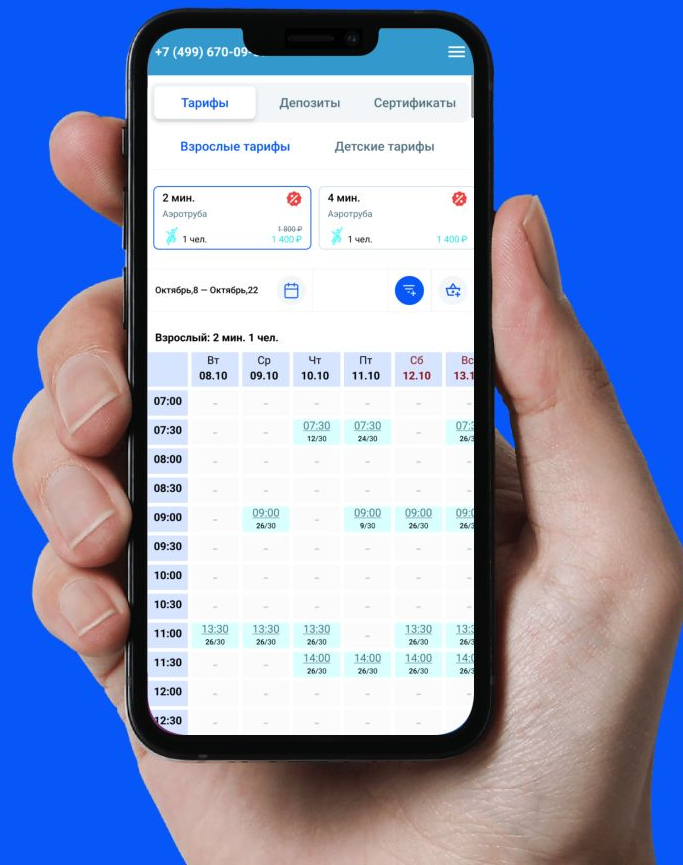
+7 (499) 670-09-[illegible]

Тарифы | Депозиты | Сертификаты

Взрослые тарифы | Детские тарифы

2 мин.
Аэротруба
1 чел.
1 800 ₽
1 400 ₽

4 мин.
Аэротруба
1 чел.
1 400 ₽

Октябрь,8 — Октябрь,22

Взрослый: 2 мин. 1 чел.

| | Вт 08.10 | Ср 09.10 | Чт 10.10 | Пт 11.10 | Сб 12.10 | Вс 13.1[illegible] |
|---|---|---|---|---|---|---|
| 07:00 | – | – | – | – | – | – |
| 07:30 | – | – | 07:30 12/30 | 07:30 24/30 | – | 07:3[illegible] 26/3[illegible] |
| 08:00 | – | – | – | – | – | – |
| 08:30 | – | – | – | – | – | – |
| 09:00 | – | 09:00 26/30 | – | 09:00 9/30 | 09:00 26/30 | 09:0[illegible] 26/3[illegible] |
| 09:30 | – | – | – | – | – | – |
| 10:00 | – | – | – | – | – | – |
| 10:30 | – | – | – | – | – | – |
| 11:00 | 13:30 26/30 | 13:30 26/30 | 13:30 26/30 | – | 13:30 26/30 | 13:3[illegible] 26/3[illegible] |
| 11:30 | – | – | 14:00 26/30 | 14:00 26/30 | 14:00 26/30 | 14:0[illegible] 26/3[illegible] |
| 12:00 | – | – | – | – | – | – |
| 12:30 | – | – | – | – | – | – |